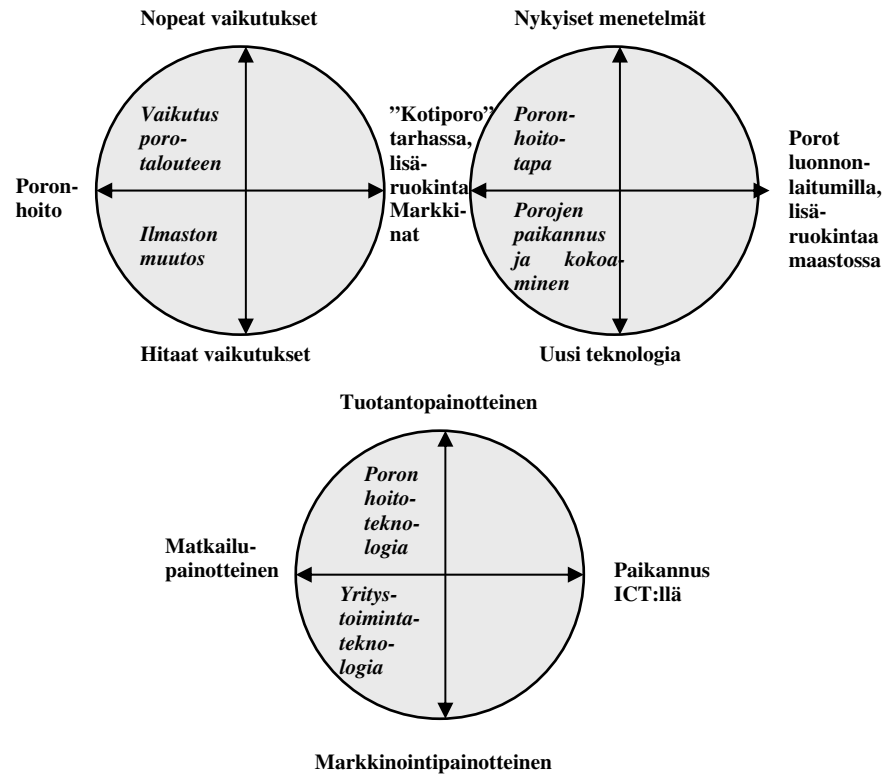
Nopeat vaikutukset

Vaikutus porotalouteen

Poronhoito

Ilmaston muutos

Hitaat vaikutukset

”Kotiporo” tarhassa, lisäruokinta

Markkinat

Nykyiset menetelmät

Poronhoitotapa

Porot luonnonlaitumilla, lisäruokintaa maastossa

Porojen paikannus ja kokoaminen

Uusi teknologia

Tuotantopainotteinen

Poron hoitoteknologia

Matkailupainotteinen

Paikannus ICT:llä

Yritystoimintateknologia

Markkinointipainotteinen